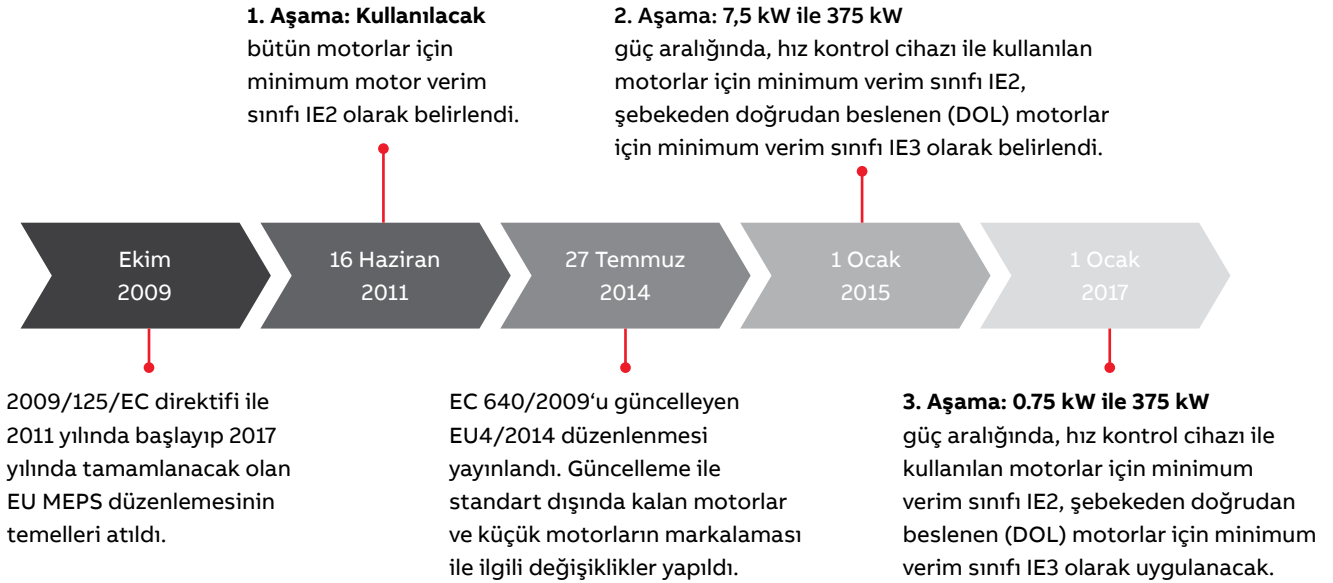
**1. Aşama: Kullanılacak** bütün motorlar için minimum motor verim sınıfı IE2 olarak belirlendi.

**2. Aşama: 7,5 kW ile 375 kW** güç aralığında, hız kontrol cihazı ile kullanılan motorlar için minimum verim sınıfı IE2, şebekeden doğrudan beslenen (DOL) motorlar için minimum verim sınıfı IE3 olarak belirlendi.

Ekim 2009

16 Haziran 2011

27 Temmuz 2014

1 Ocak 2015

1 Ocak 2017

2009/125/EC direktifi ile 2011 yılında başlayıp 2017 yılında tamamlanacak olan EU MEPS düzenlemesinin temelleri atıldı.

EC 640/2009'u güncelleyen EU4/2014 düzenlenmesi yayınlandı. Güncelleme ile standart dışında kalan motorlar ve küçük motorların markalaması ile ilgili değişiklikler yapıldı.

**3. Aşama: 0.75 kW ile 375 kW** güç aralığında, hız kontrol cihazı ile kullanılan motorlar için minimum verim sınıfı IE2, şebekeden doğrudan beslenen (DOL) motorlar için minimum verim sınıfı IE3 olarak uygulanacak.